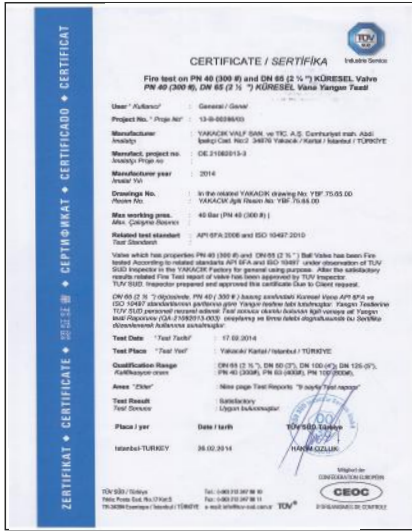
ZERTIFIKAT ◆ CERTIFICATE ◆ СЕРТИФИКАТ ◆ CERTIFICADO ◆ CERTIFICAT

CERTIFICATE / SERTİFİKA

TÜV SÜD
Industrie Service

Fire test on PN 40 (300 #) and DN 65 (2 ½ ") KÜRESEL Valve
PN 40 (300 #), DN 65 (2 ½ ") KÜRESEL Vana Yangın Testi

User / Kullanıcı : General / Genel

Project No. / Proje No : 13-B-00356/03

Manufacturer / İmalatçı : YAKACIK VALF SAN. ve TİC. A.Ş. Cumhuriyet mah. Abdi İpekçi Cad. No:2 34876 Yakacık / Kartal / İstanbul / TÜRKİYE

Manufact. project no. / İmalatçı Proje no : DE 21082013-3

Manufacturer year / İmalat Yılı : 2014

Drawings No. / Resim No. : In the related YAKACIK drawing No: YBF 75.65.00
YAKACIK ilgili Resim No: YBF 75.65.00

Max working press. / Max. Çalışma Basıncı : 40 Bar (PN 40 (300 #))

Related test standart / Test Standartı : API 6FA 2008 and ISO 10497 2010

Valve which has properties PN 40 (300 #) and DN 65 (2 ½ ") Ball Valve has been Fire tested According to related standarts API 6FA and ISO 10497 under observation of TÜV SÜD Inspector in the YAKACIK Factory for general using purpose. After the satisfactory results related Fire Test report of valve has been approved by TÜV SÜD Inspector. TÜV SÜD Inspector prepared and approved this certificate Due to Client request.

DN 65 (2 ½ ") ölçüsünde, PN 40 ( 300 # ) basınç sınıfındaki Küresel Vana API 6FA ve ISO 10497 standartlarının gerilerine göre Yangın testine tabi tutulmuştur. Yangın Testlerine TÜV SÜD personeli nezaret etmiştir. Test sonucu olumlu bulunan ilgili vanaya ait Yangın test Raporunu (QA-2109/2013-003) onaylamış ve firma talebi doğrultusunda bu Sertifika düzenlenerek kullanıma sunulmuştur.

Test Date / Test Tarihi : 17.02.2014

Test Place / Test Yeri : Yakacık/ Kartal / İstanbul / TÜRKİYE

Qualification Range / Kalifikasyon aralığı : DN 65 (2 ½ "), DN 50 (2"), DN 100 (4"), DN 125 (5"), PN 40 (300#), PN 63 (400#), PN 100 (600#)

Anex / Ekler : Nine page Test Reports / 9 sayfa Test raporu

Test Result / Test Sonucu : Satisfactory / Uygun bulunmuştur

Place / yer : İstanbul-TURKEY

Date / tarih : 26.02.2014

TÜV SÜD Türkiye
HAKAN ÖZLÜK

TÜV SÜD / Türkiye
Tel: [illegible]
Fax: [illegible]

Mitglied der CONFEDERATION EUROPEENNE
CEOC
D'ORGANISMES DE CONTROLE